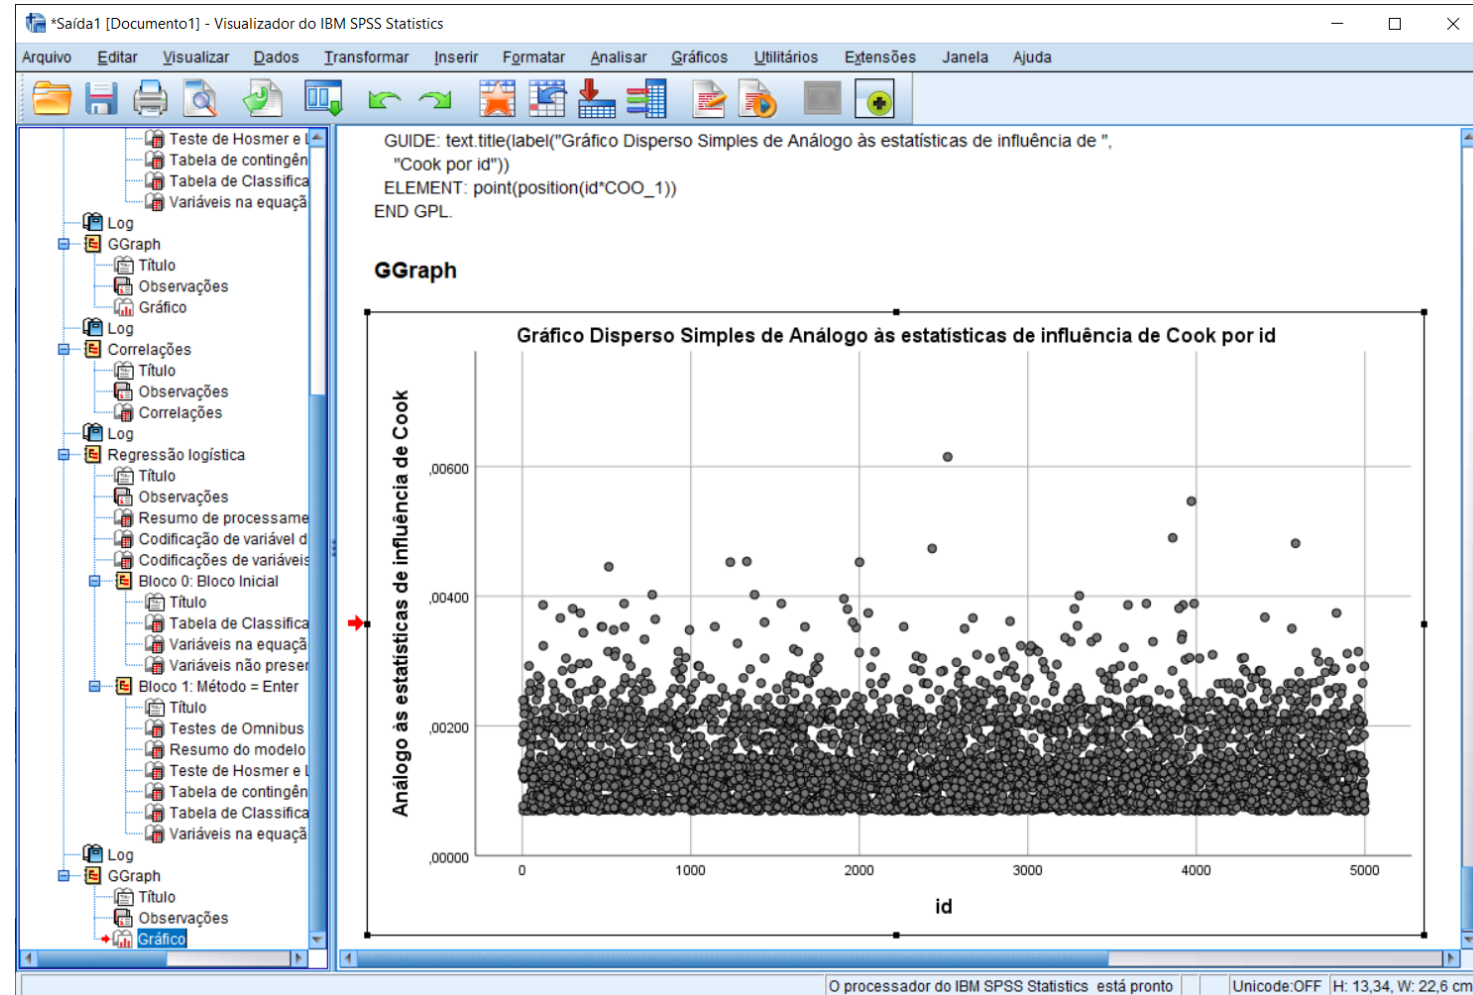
*Saída1 [Documento1] - Visualizador do IBM SPSS Statistics

Arquivo Editar Visualizar Dados Transformar Inserir Formatar Analisar Gráficos Utilitários Extensões Janela Ajuda

Teste de Hosmer e L
Tabela de contingên
Tabela de Classifica
Variáveis na equaçã
Log
GGraph
Título
Observações
Gráfico
Log
Correlações
Título
Observações
Correlações
Log
Regressão logística
Título
Observações
Resumo de processame
Codificação de variável d
Codificações de variáveis
Bloco 0: Bloco Inicial
Título
Tabela de Classifica
Variáveis na equaçã
Variáveis não preser
Bloco 1: Método = Enter
Título
Testes de Omnibus
Resumo do modelo
Teste de Hosmer e L
Tabela de contingên
Tabela de Classifica
Variáveis na equaçã
Log
GGraph
Título
Observações
Gráfico

GUIDE: text.title(label("Gráfico Disperso Simples de Análogo às estatísticas de influência de ", "Cook por id"))
ELEMENT: point(position(id*COO_1))
END GPL.

GGraph

Gráfico Disperso Simples de Análogo às estatísticas de influência de Cook por id

Análogo às estatísticas de influência de Cook

,00600
,00400
,00200
,00000

0 1000 2000 3000 4000 5000

id

O processador do IBM SPSS Statistics está pronto | Unicode:OFF | H: 13,34, W: 22,6 cm